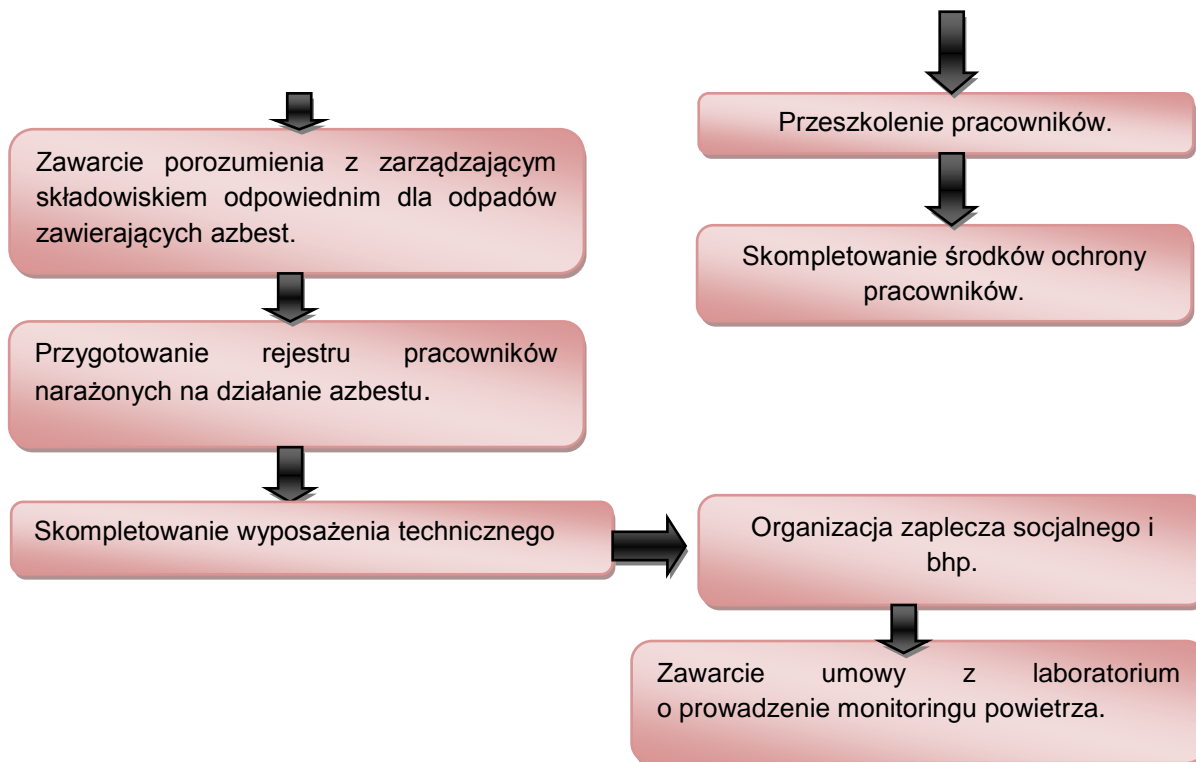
Przeszkolenie pracowników.

Skompletowanie środków ochrony pracowników.

Zawarcie porozumienia z zarządzającym składowiskiem odpowiednim dla odpadów zawierających azbest.

Przygotowanie rejestru pracowników narażonych na działanie azbestu.

Skompletowanie wyposażenia technicznego

Organizacja zaplecza socjalnego i bhp.

Zawarcie umowy z laboratorium o prowadzenie monitoringu powietrza.